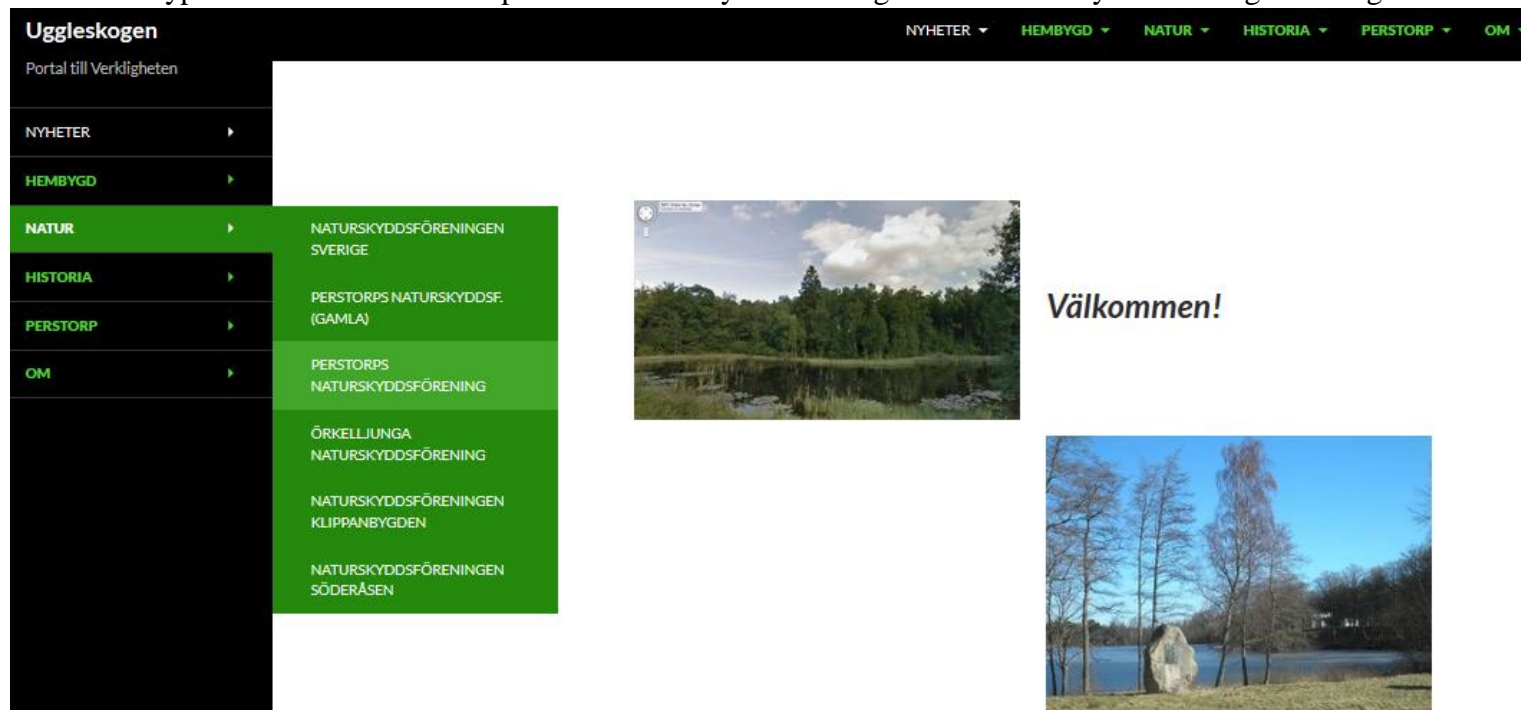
Uggleskogen

NYHETER ▾ HEMBYGD ▾ NATUR ▾ HISTORIA ▾ PERSTORP ▾ OM ▾

Portal till Verkligheten

NYHETER ▸

HEMBYGD ▸

NATUR ▸

HISTORIA ▸

PERSTORP ▸

OM ▸

NATURSKYDDSFÖRENINGEN SVERIGE

PERSTORPS NATURSKYDDSF. (GAMLA)

PERSTORPS NATURSKYDDSFÖRENING

ÖRKELLJUNGA NATURSKYDDSFÖRENING

NATURSKYDDSFÖRENINGEN KLIPPANBYGDEN

NATURSKYDDSFÖRENINGEN SÖDERÅSEN

Välkommen!